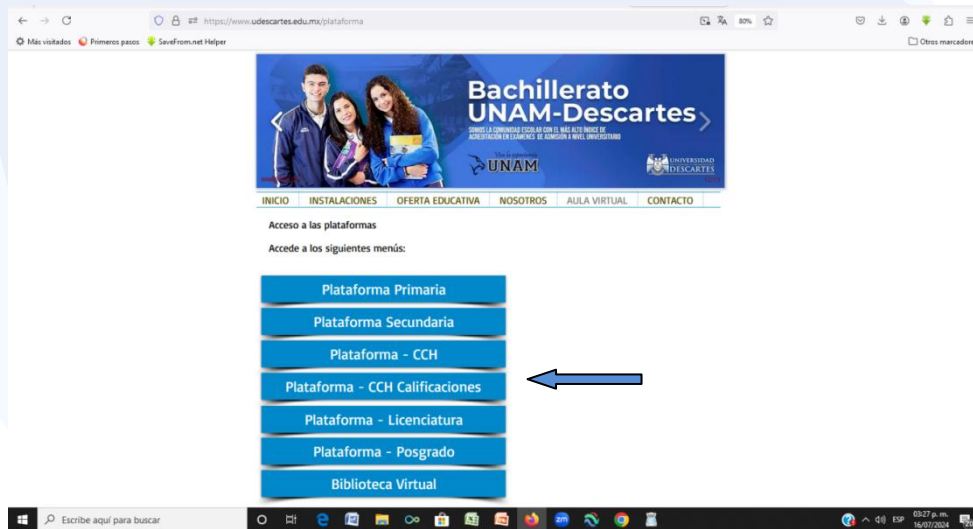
https://www.udescartes.edu.mx/plataforma

80%

Más visitados  Primeros pasos  SaveFrom.net Helper

Otros marcadores

Bachillerato UNAM-Descartes

SOMOS LA COMUNIDAD ESCOLAR CON EL MÁS ALTO ÍNDICE DE ACREDITACIÓN EN EXÁMENES DE ADMISIÓN A NIVEL UNIVERSITARIO

UNAM

UNIVERSIDAD DESCARTES

INICIO | INSTALACIONES | OFERTA EDUCATIVA | NOSOTROS | AULA VIRTUAL | CONTACTO

Acceso a las plataformas

Accede a los siguientes menús:

Plataforma Primaria

Plataforma Secundaria

Plataforma - CCH

Plataforma - CCH Calificaciones

Plataforma - Licenciatura

Plataforma - Posgrado

Biblioteca Virtual

Escribe aquí para buscar

ESP  03:27 p. m.  16/07/2024